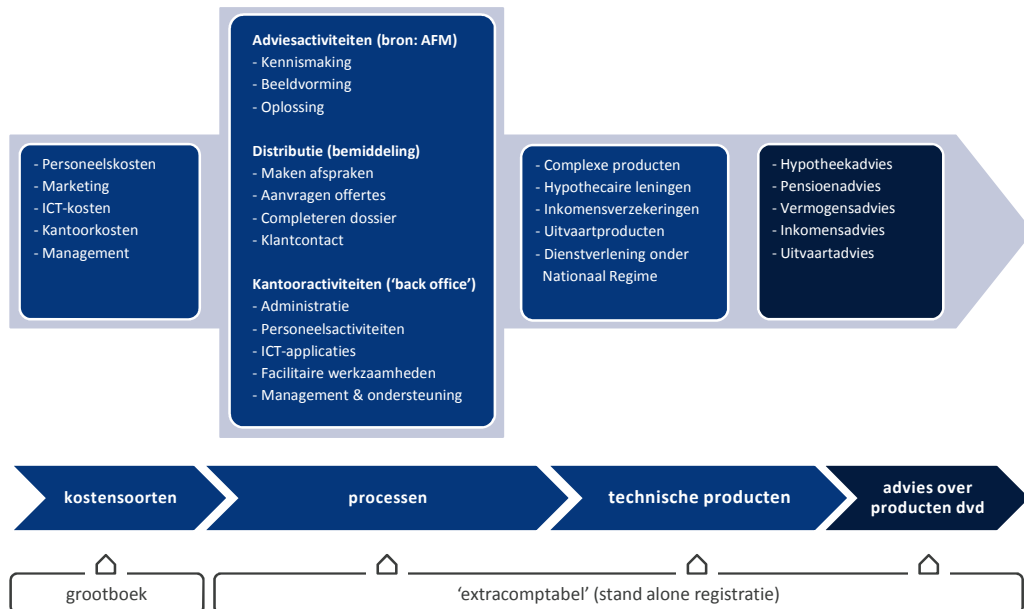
- Personeelskosten
- Marketing
- ICT-kosten
- Kantoorkosten
- Management

Adviesactiviteiten (bron: AFM)
- Kennismaking
- Beeldvorming
- Oplossing

Distributie (bemiddeling)
- Maken afspraken
- Aanvragen offertes
- Completeren dossier
- Klantcontact

Kantooractiviteiten ('back office')
- Administratie
- Personeelsactiviteiten
- ICT-applicaties
- Facilitaire werkzaamheden
- Management & ondersteuning

- Complexe producten
- Hypothecaire leningen
- Inkomensverzekeringen
- Uitvaartproducten
- Dienstverlening onder Nationaal Regime

- Hypotheekadvies
- Pensioenadvies
- Vermogensadvies
- Inkomensadvies
- Uitvaartadvies

kostensoorten

processen

technische producten

advies over producten dvd

grootboek

'extracomptabel' (stand alone registratie)